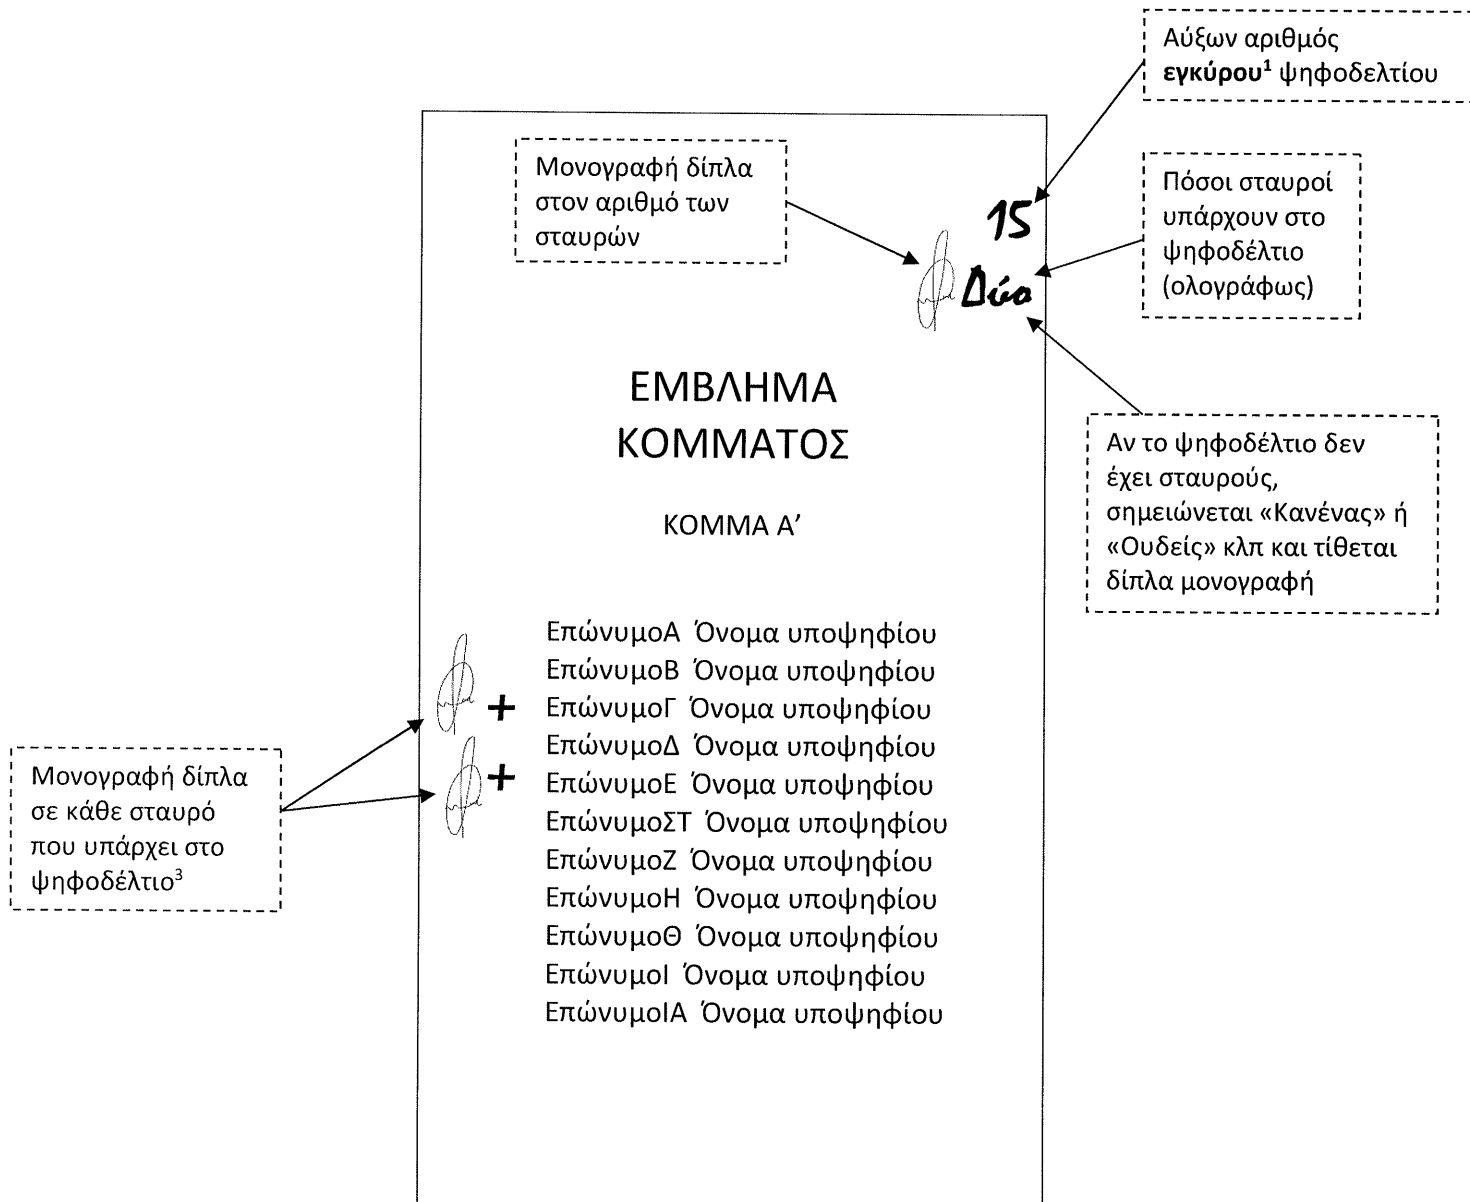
Αύξων αριθμός **εγκύρου**$^{1}$ ψηφοδελτίου

Μονογραφή δίπλα στον αριθμό των σταυρών

15

Δύο

Πόσοι σταυροί υπάρχουν στο ψηφοδέλτιο (ολογράφως)

ΕΜΒΛΗΜΑ ΚΟΜΜΑΤΟΣ

Αν το ψηφοδέλτιο δεν έχει σταυρούς, σημειώνεται «Κανένας» ή «Ουδείς» κλπ και τίθεται δίπλα μονογραφή

ΚΟΜΜΑ Α'

ΕπώνυμοΑ Όνομα υποψηφίου
ΕπώνυμοΒ Όνομα υποψηφίου
+ ΕπώνυμοΓ Όνομα υποψηφίου
ΕπώνυμοΔ Όνομα υποψηφίου
+ ΕπώνυμοΕ Όνομα υποψηφίου
ΕπώνυμοΣΤ Όνομα υποψηφίου
ΕπώνυμοΖ Όνομα υποψηφίου
ΕπώνυμοΗ Όνομα υποψηφίου
ΕπώνυμοΘ Όνομα υποψηφίου
ΕπώνυμοΙ Όνομα υποψηφίου
ΕπώνυμοΙΑ Όνομα υποψηφίου

Μονογραφή δίπλα σε κάθε σταυρό που υπάρχει στο ψηφοδέλτιο$^{3}$